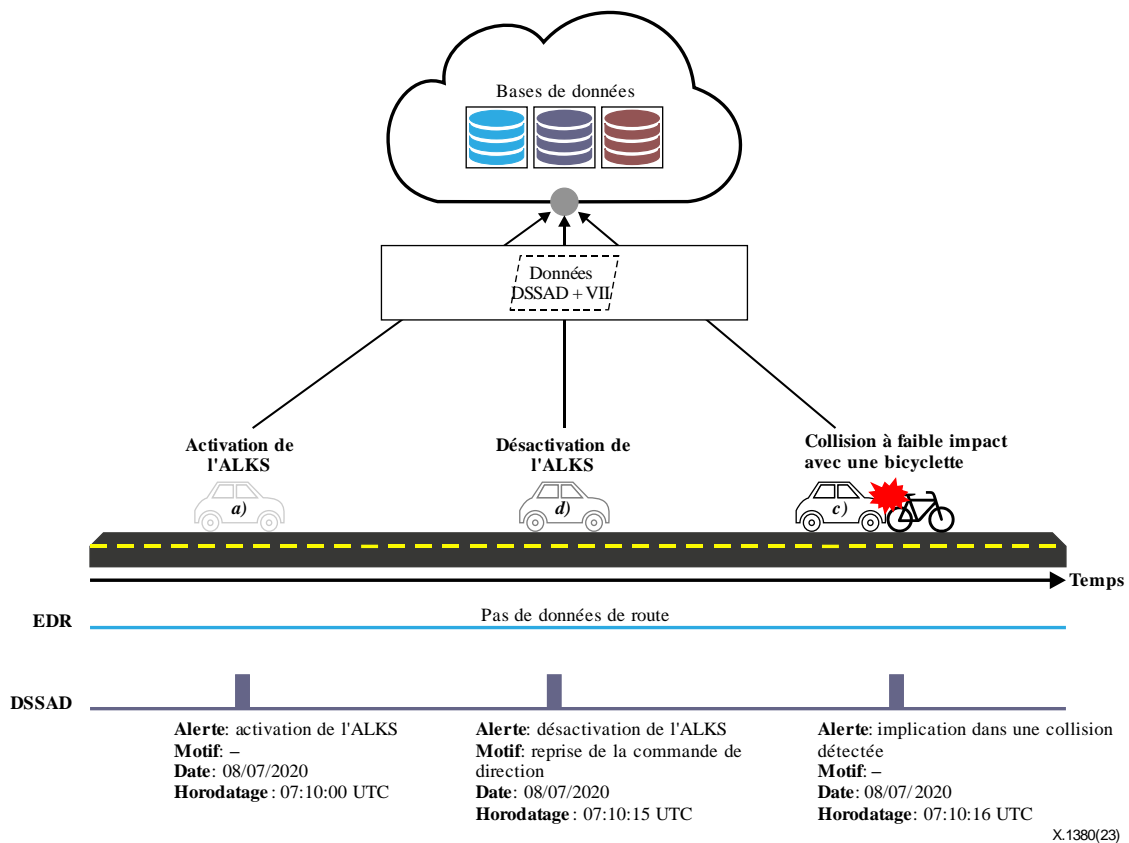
Bases de données

Données DSSAD + VII

Activation de l'ALKS

a)

Désactivation de l'ALKS

d)

Collision à faible impact avec une bicyclette

c)

Temps

EDR

Pas de données de route

DSSAD

**Alerte**: activation de l'ALKS
**Motif**: –
**Date**: 08/07/2020
**Horodatage**: 07:10:00 UTC

**Alerte**: désactivation de l'ALKS
**Motif**: reprise de la commande de direction
**Date**: 08/07/2020
**Horodatage**: 07:10:15 UTC

**Alerte**: implication dans une collision détectée
**Motif**: –
**Date**: 08/07/2020
**Horodatage**: 07:10:16 UTC

X.1380(23)